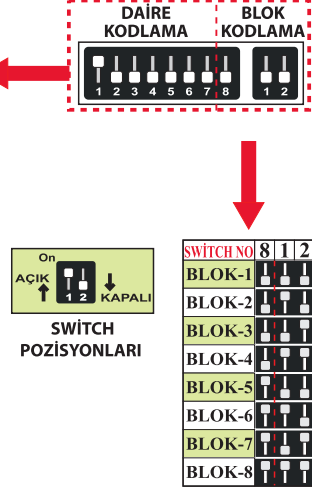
DAİRE KODLAMA

BLOK KODLAMA

1 2 3 4 5 6 7 8

1 2

On
AÇIK
1 2
KAPALI

SWİTCH POZİSYONLARI

| SWİTCH NO | 8 | 1 | 2 |
|---|---|---|---|
| BLOK-1 | | | |
| BLOK-2 | | | |
| BLOK-3 | | | |
| BLOK-4 | | | |
| BLOK-5 | | | |
| BLOK-6 | | | |
| BLOK-7 | | | |
| BLOK-8 | | | |